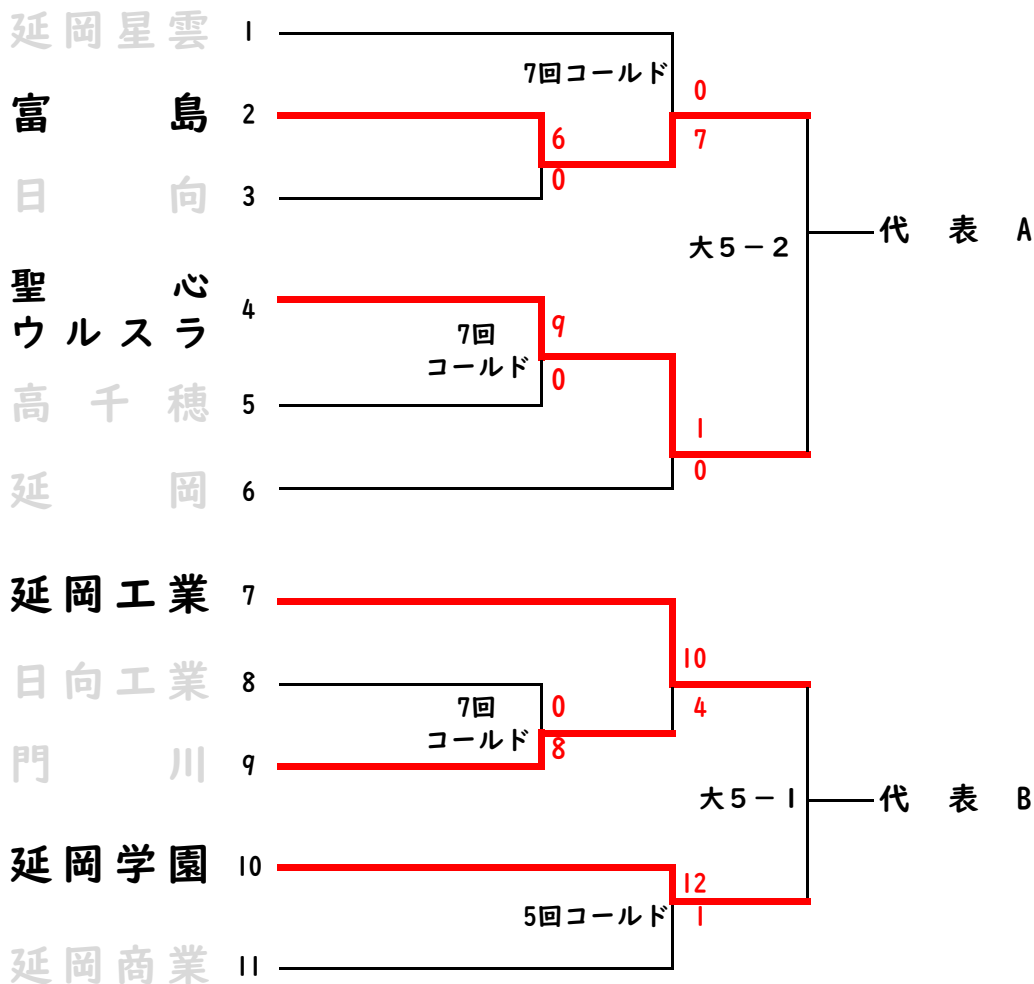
延岡星雲 1
富島 2
日向 3
聖心ウルスラ 4
高千穂 5
延岡 6
延岡工業 7
日向工業 8
門川 9
延岡学園 10
延岡商業 11

7回コールド
0
6
7
0
大5－2
代表 A
7回コールド
9
0
1
0

10
7回コールド
0
4
8
大5－1
代表 B
12
5回コールド
1